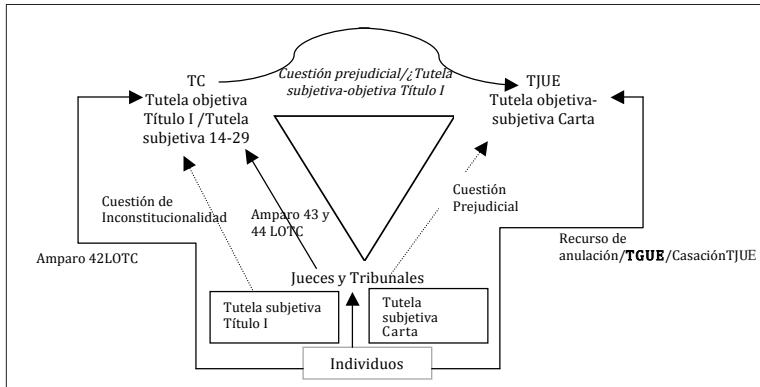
TC
Tutela objetiva
Título I /Tutela
subjetiva 14-29

Cuestión prejudicial/¿Tutela
subjetiva-objetiva Título I

TJUE
Tutela objetiva-
subjetiva Carta

Cuestión de
Inconstitucionalidad

Amparo 43 y
44 LOTC

Cuestión
Prejudicial

Amparo 42LOTC

Recurso de
anulación/TGUE/CasaciónTJUE

Jueces y Tribunales

Tutela subjetiva
Título I

Tutela
subjetiva
Carta

Individuos